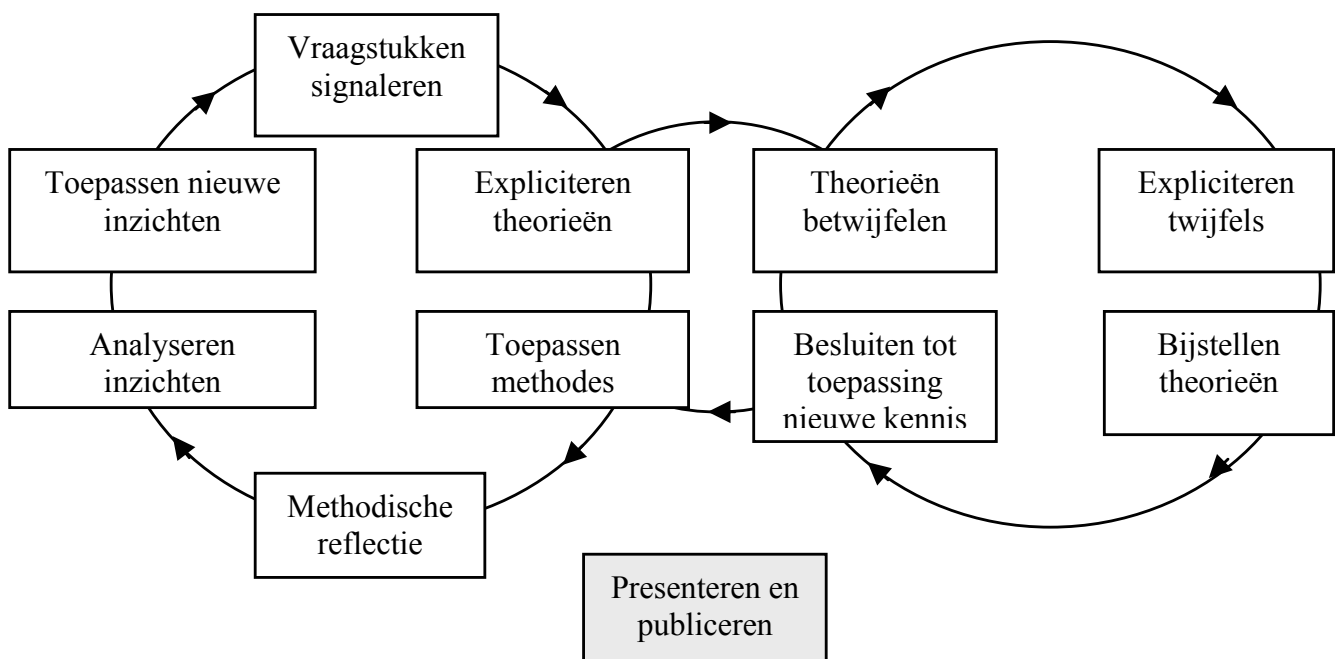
Vraagstukken signaleren

Toepassen nieuwe inzichten

Expliciteren theorieën

Theorieën betwijfelen

Expliciteren twijfels

Analyseren inzichten

Toepassen methodes

Besluiten tot toepassing nieuwe kennis

Bijstellen theorieën

Methodische reflectie

Presenteren en publiceren